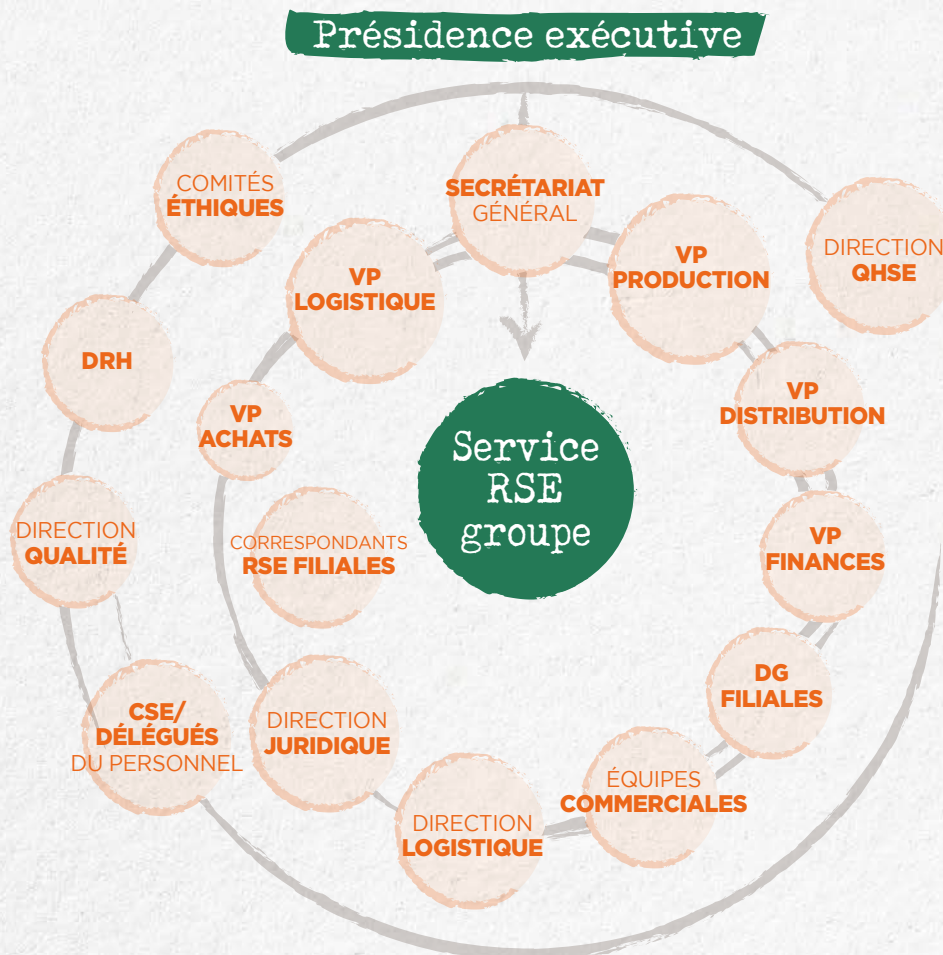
Présidence exécutive

COMITÉS ÉTHIQUES

SECRÉTARIAT GÉNÉRAL

VP PRODUCTION

DIRECTION QHSE

VP LOGISTIQUE

DRH

VP ACHATS

Service RSE groupe

VP DISTRIBUTION

DIRECTION QUALITÉ

CORRESPONDANTS RSE FILIALES

VP FINANCES

DG FILIALES

CSE/ DÉLÉGUÉS DU PERSONNEL

DIRECTION JURIDIQUE

ÉQUIPES COMMERCIALES

DIRECTION LOGISTIQUE